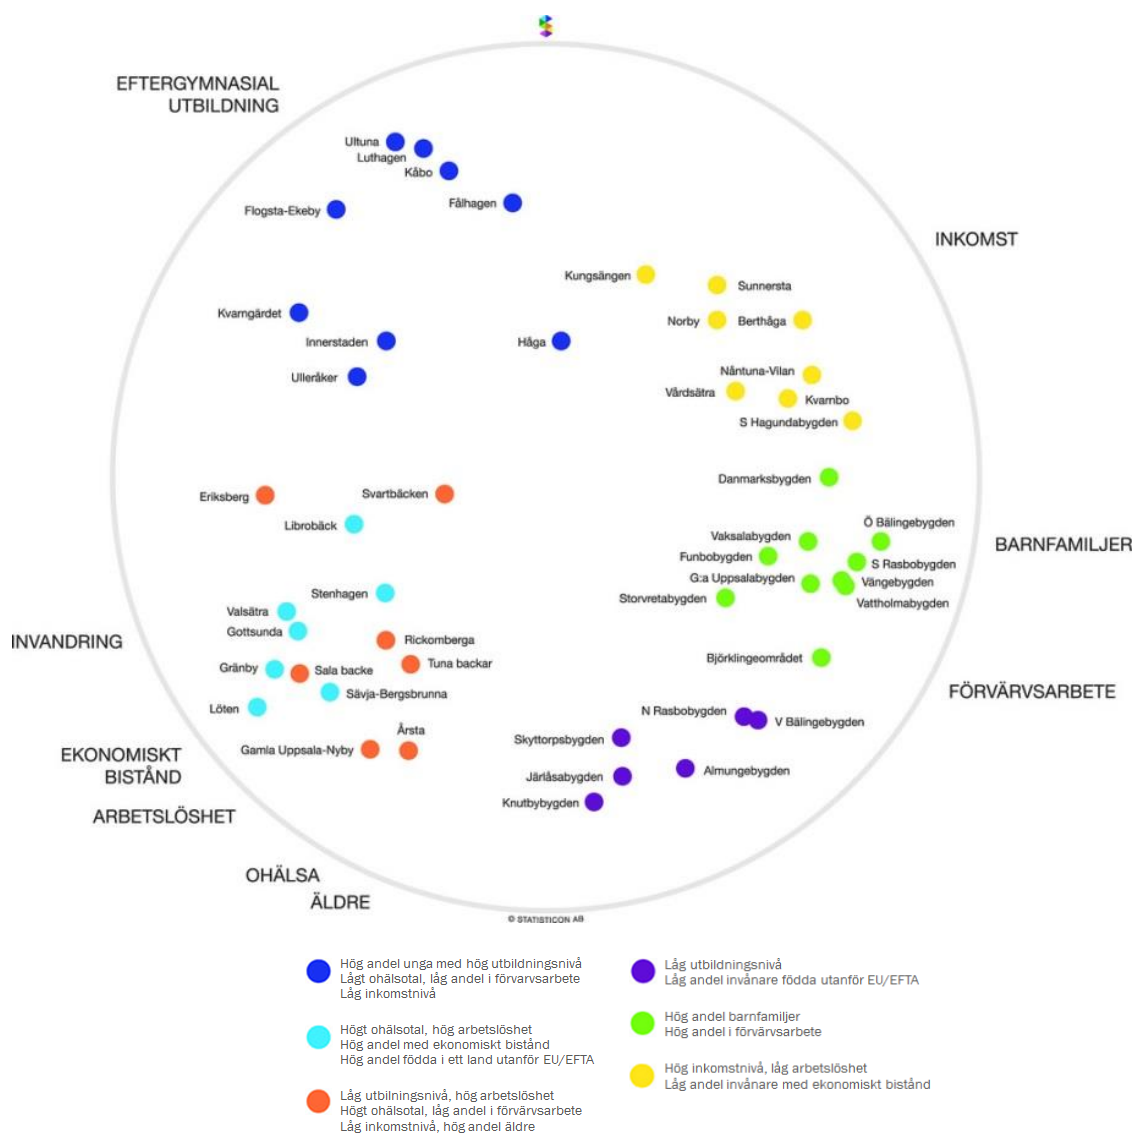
EFTERGYMNASIAL UTBILDNING

INKOMST

BARNFAMILJER

FÖRVÄRVSARBETE

INVANDRING

EKONOMISKT BISTÅND

ARBETSLÖSHET

OHÄLSA

ÄLDRE

Ultuna
Luthagen
Kåbo
Fålhagen
Flogsta-Ekeby
Kvarngärdet
Innerstaden
Ulleråker
Håga
Kungsängen
Sunnersta
Norby
Berthåga
Nåntuna-Vilan
Vårdsätra
Kvarnbo
S Hagundabygden
Danmarksbygden
Ö Bälingebygden
Vaksalabygden
Funbobygden
S Rasbobygden
G:a Uppsalabygden
Vångebygden
Storvretabygden
Vattholmabygden
Björklingeområdet
N Rasbobygden
V Bälingebygden
Skyttorpsbygden
Almungebygden
Järlåsabygden
Knutbybygden
Eriksberg
Svartbäcken
Libroäck
Stenhagen
Valsätra
Gottsunda
Rickomberga
Tuna backar
Gränby
Sala backe
Sävja-Bergsbrunna
Löten
Årsta
Gamla Uppsala-Nyby

© STATISTICON AB

Hög andel unga med hög utbildningsnivå
Lågt ohälsotal, låg andel i förvärvsarbete
Låg inkomstnivå

Högt ohälsotal, hög arbetslöshet
Hög andel med ekonomiskt bistånd
Hög andel födda i ett land utanför EU/EFTA

Låg utbilningsnivå, hög arbetslöshet
Högt ohälsotal, låg andel i förvärvsarbete
Låg inkomstnivå, hög andel äldre

Låg utbildningsnivå
Låg andel invånare födda utanför EU/EFTA

Hög andel barnfamiljer
Hög andel i förvärvsarbete

Hög inkomstnivå, låg arbetslöshet
Låg andel invånare med ekonomiskt bistånd